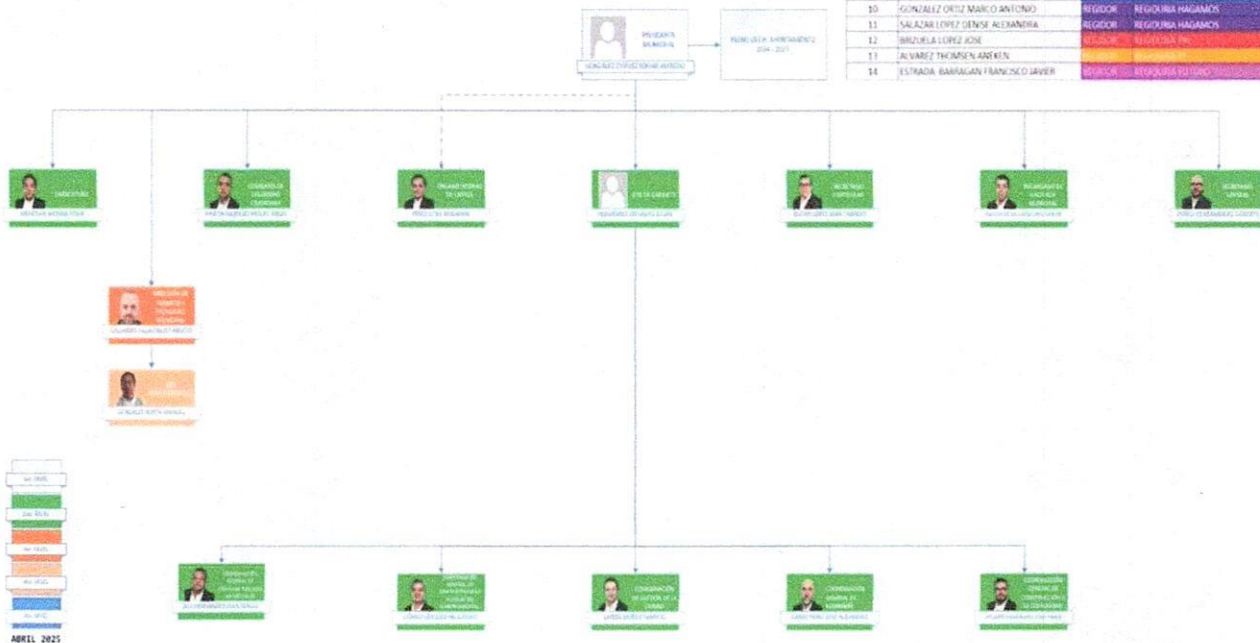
| 10 | GONZALEZ ORTIZ MARCO ANTONIO | REGIDOR | REGIDURIA HAGAMOS |
|---|---|---|---|
| 11 | SALAZAR LOPEZ DENISE ALEXANDRA | REGIDOR | REGIDURIA HAGAMOS |
| 12 | BRIZUELA LOPEZ JOSE | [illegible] | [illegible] |
| 13 | ALVAREZ THOMSEN AREKEN | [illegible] | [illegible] |
| 14 | ESTRADA BARRAGAN FRANCISCO JAVIER | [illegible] | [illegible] |

PRESIDENTA MUNICIPAL

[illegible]

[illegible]

SINDICATURA

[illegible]

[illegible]

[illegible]

JEFE DE GABINETE

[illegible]

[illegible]

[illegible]

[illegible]

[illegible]

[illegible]

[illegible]

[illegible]

COORDINACIÓN DE GESTIÓN DE LA CIUDAD

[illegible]

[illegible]

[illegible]

ABRIL 2025